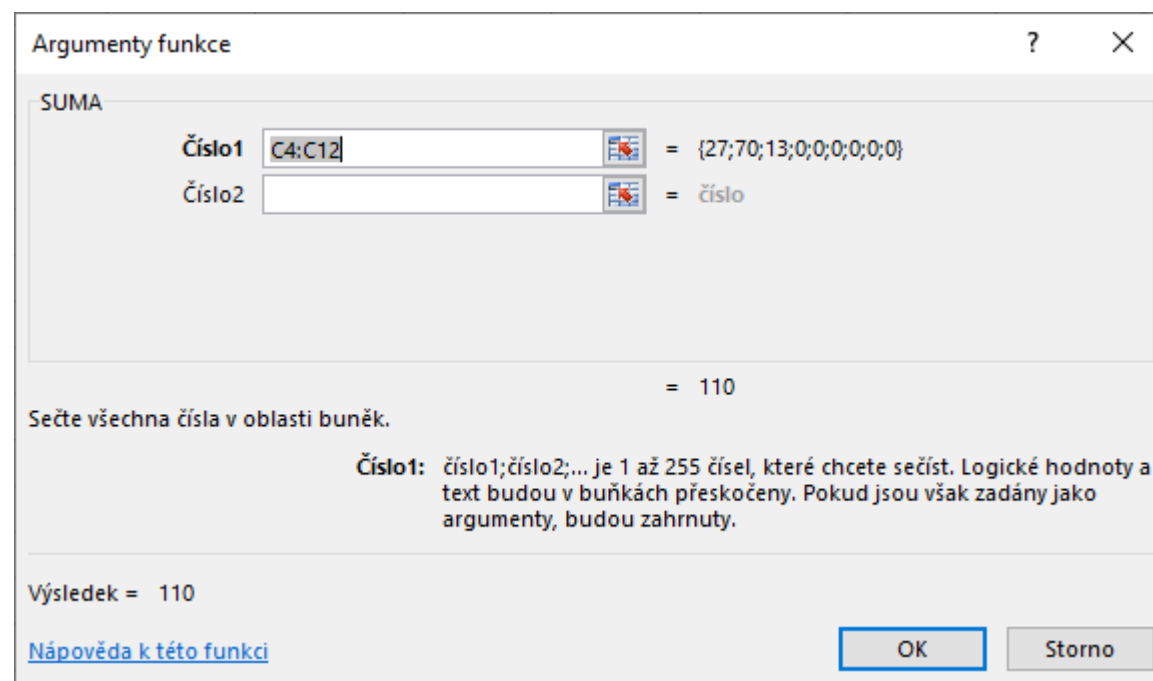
Argumenty funkce

?

SUMA

Číslo1 C4:C12 = {27;70;13;0;0;0;0;0;0}

Číslo2 = číslo

= 110

Sečte všechna čísla v oblasti buněk.

Číslo1: číslo1;číslo2;... je 1 až 255 čísel, které chcete sečíst. Logické hodnoty a text budou v buňkách přeskočeny. Pokud jsou však zadány jako argumenty, budou zahrnuty.

Výsledek = 110

Nápověda k této funkci

OK

Storno